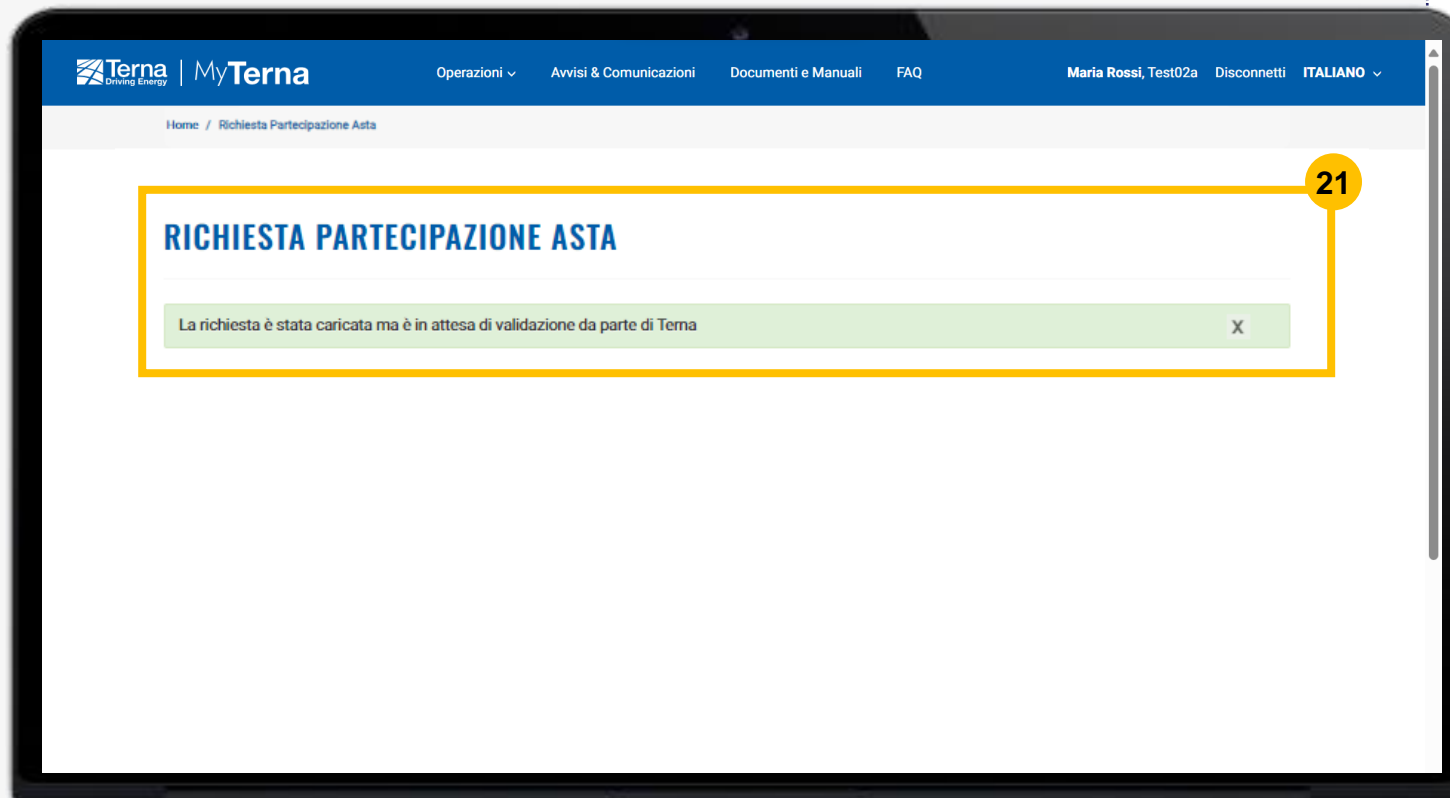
Terna Driving Energy | MyTerna

Operazioni
Avvisi & Comunicazioni
Documenti e Manuali
FAQ
Maria Rossi, Test02a
Disconnetti
ITALIANO

Home / Richiesta Partecipazione Asta

21

RICHIESTA PARTECIPAZIONE ASTA

La richiesta è stata caricata ma è in attesa di validazione da parte di Terna

X